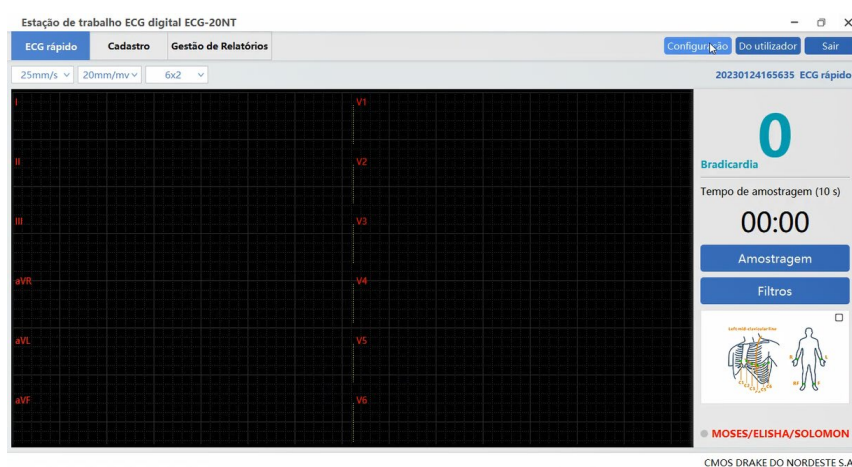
Estação de trabalho ECG digital ECG-20NT

ECG rápido | Cadastro | Gestão de Relatórios

Configuração | Do utilizador | Sair

25mm/s | 20mm/mv | 6x2

20230124165635 ECG rápido

I
II
III
aVR
aVL
aVF

V1
V2
V3
V4
V5
V6

0
Bradicardia

Tempo de amostragem (10 s)

00:00

Amostragem

Filtros

MOSES/ELISHA/SOLOMON

CMOS DRAKE DO NORDESTE S.A